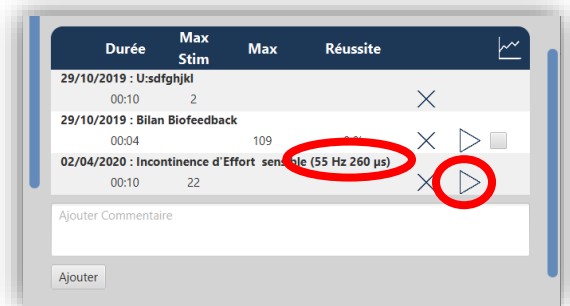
| Durée | Max Stim | Max | Réussite |
|---|---|---|---|
| 29/10/2019 : U:sdfghjkl | | | |
| 00:10 | 2 | | |
| 29/10/2019 : Bilan Biofeedback | | | |
| 00:04 | | 109 | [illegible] |
| 02/04/2020 : Incontinence d'Effort sensible (55 Hz 260 µs) | | | |
| 00:10 | 22 | | |

Ajouter Commentaire

Ajouter